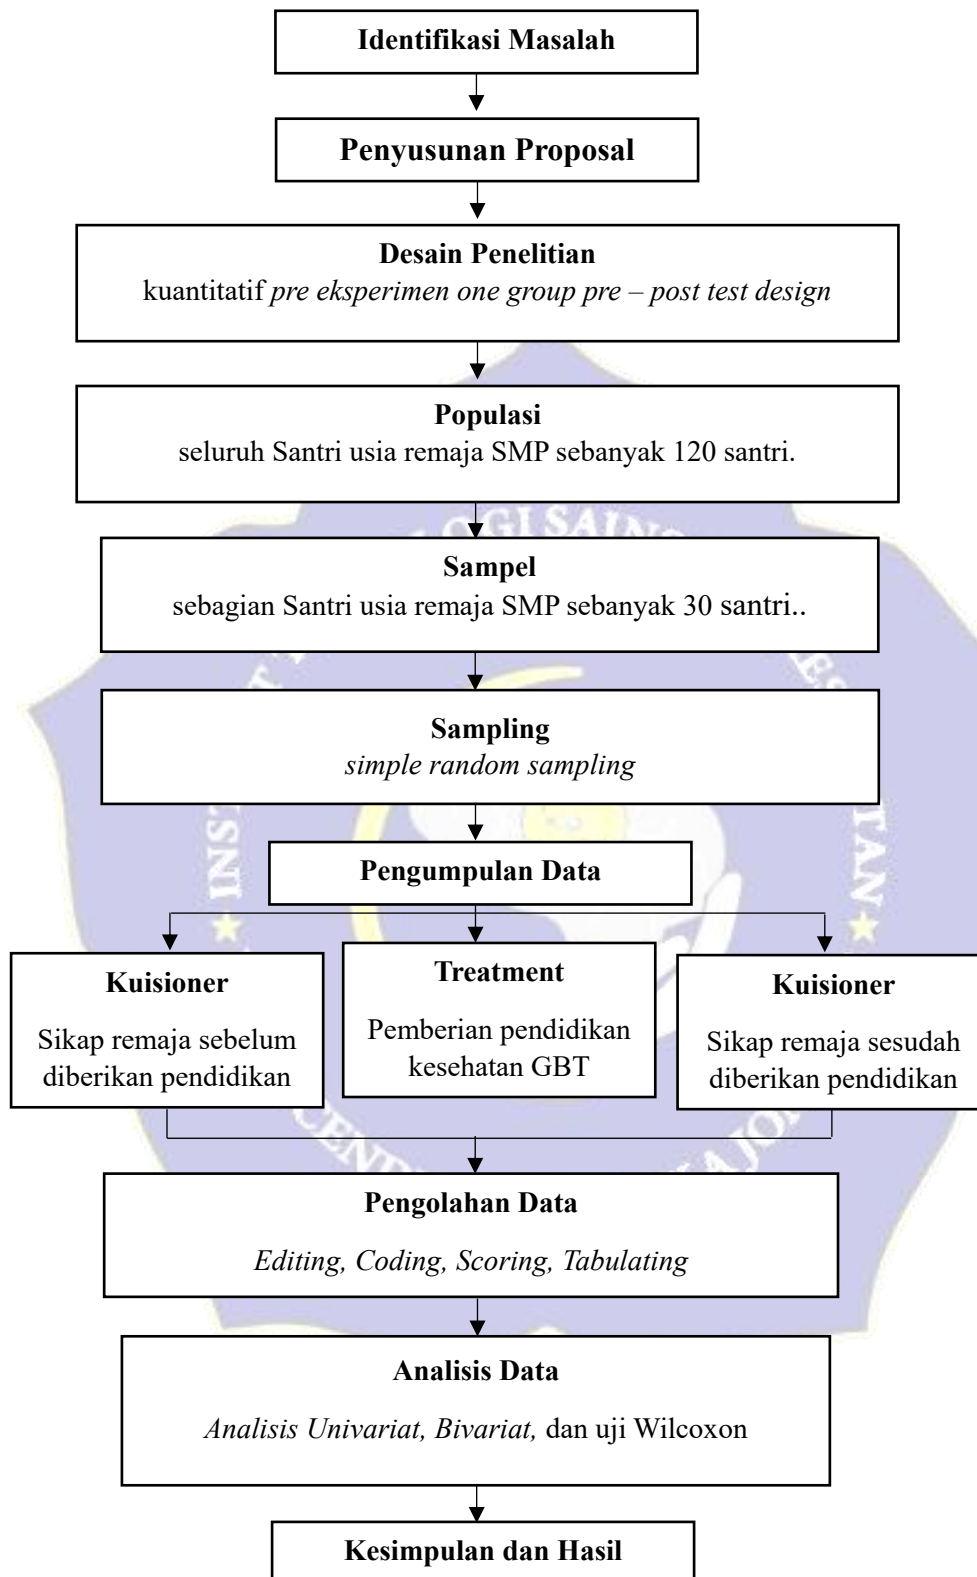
Identifikasi Masalah

Penyusunan Proposal

Desain Penelitian
kuantitatif pre eksperimen one group pre – post test design

Populasi
seluruh Santri usia remaja SMP sebanyak 120 santri.

Sampel
sebagian Santri usia remaja SMP sebanyak 30 santri..

Sampling
simple random sampling

Pengumpulan Data

Kuisioner
Sikap remaja sebelum diberikan pendidikan

Treatment
Pemberian pendidikan kesehatan GBT

Kuisioner
Sikap remaja sesudah diberikan pendidikan

Pengolahan Data
Editing, Coding, Scoring, Tabulating

Analisis Data
Analisis Univariat, Bivariat, dan uji Wilcoxon

Kesimpulan dan Hasil